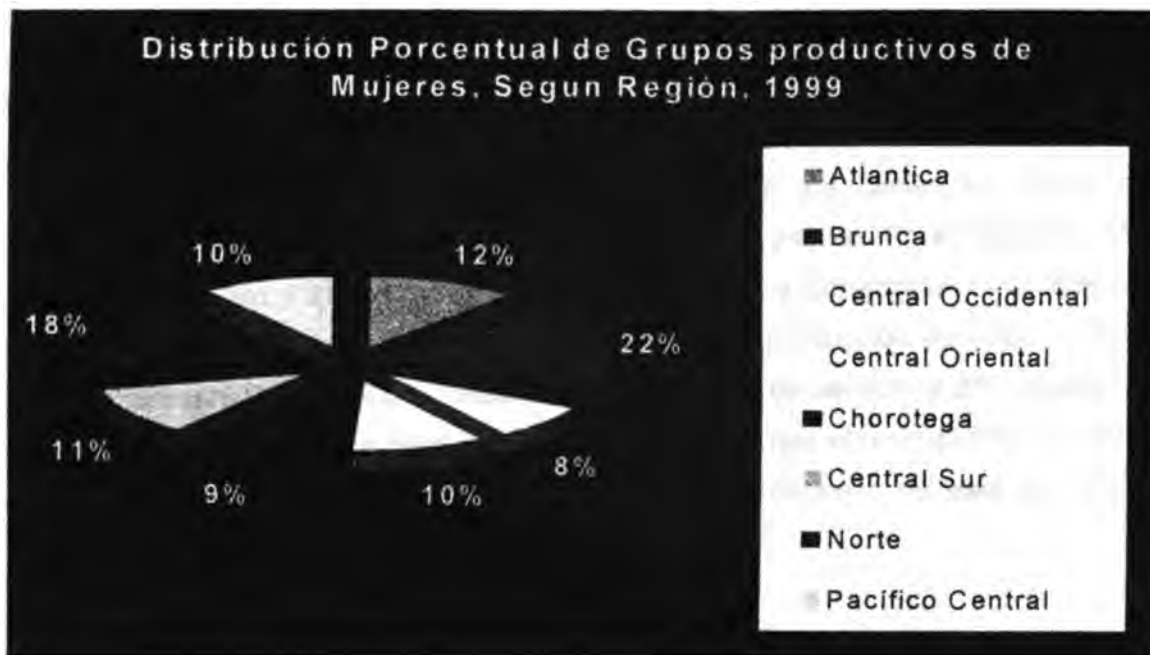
Distribución Porcentual de Grupos productivos de Mujeres, Segun Región, 1999

10%
12%
18%
22%
11%
8%
9%
10%

Atlantica
Brunca
Central Occidental
Central Oriental
Chorotega
Central Sur
Norte
Pacífico Central